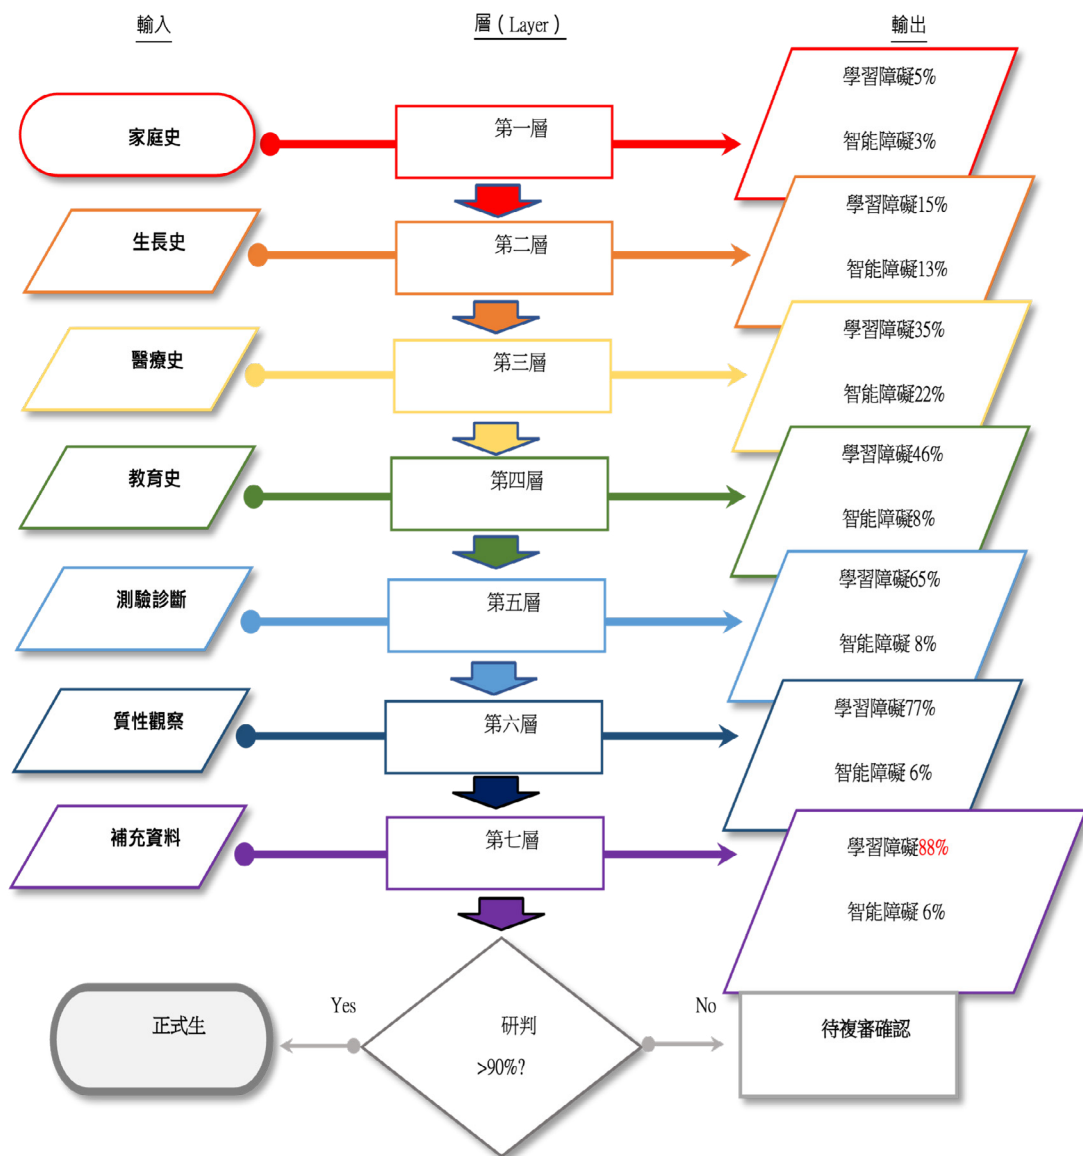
輸入

層（Layer）

輸出

家庭史

第一層

學習障礙5%

智能障礙3%

生長史

第二層

學習障礙15%

智能障礙13%

醫療史

第三層

學習障礙35%

智能障礙22%

教育史

第四層

學習障礙46%

智能障礙8%

測驗診斷

第五層

學習障礙65%

智能障礙 8%

質性觀察

第六層

學習障礙77%

智能障礙 6%

補充資料

第七層

學習障礙88%

智能障礙 6%

正式生

Yes

研判

>90%?

No

待複審確認